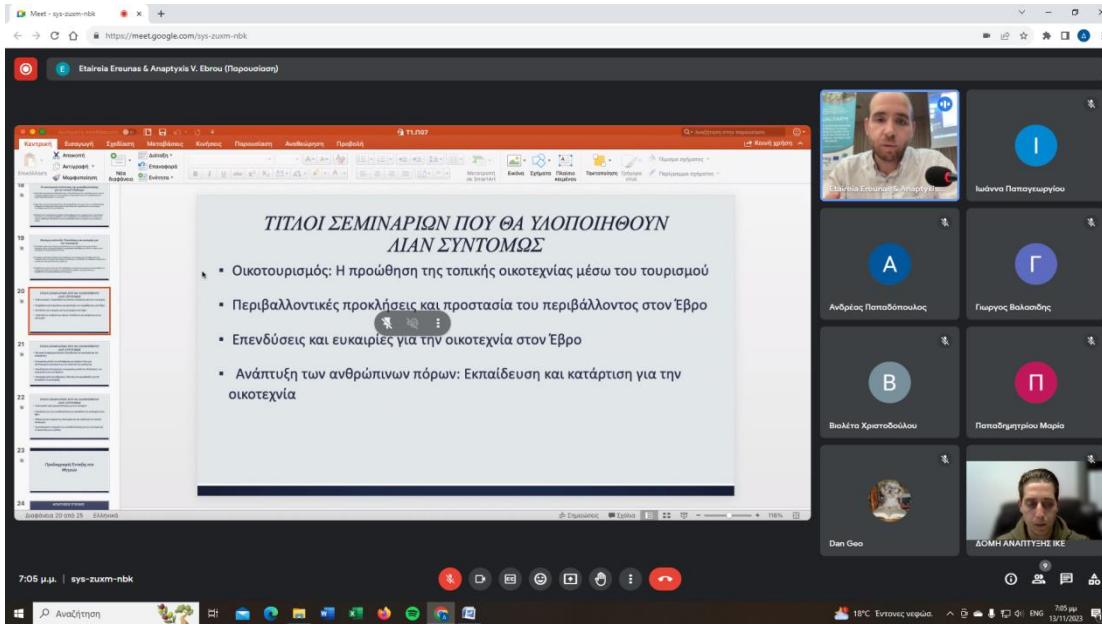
Meet - sys-zuxm-nbk

https://meet.google.com/sys-zuxm-nbk

Etaireia Ereunas & Anaptyxis V. Ebrou (Παρουσίαση)

Τ1.ΠΟ7

Κεντρική Εισαγωγή Σχεδίαση Μεταβάσεις Κινήσεις Παρουσίαση Αναθεώρηση Προβολή

Κοινή χρήση

ΤΙΤΛΟΙ ΣΕΜΙΝΑΡΙΩΝ ΠΟΥ ΘΑ ΥΛΟΠΟΙΗΘΟΥΝ ΛΙΑΝ ΣΥΝΤΟΜΩΣ

▪ Οικοτουρισμός: Η προώθηση της τοπικής οικοτεχνίας μέσω του τουρισμού

▪ Περιβαλλοντικές προκλήσεις και προστασία του περιβάλλοντος στον Έβρο

▪ Επενδύσεις και ευκαιρίες για την οικοτεχνία στον Έβρο

▪ Ανάπτυξη των ανθρώπινων πόρων: Εκπαίδευση και κατάρτιση για την οικοτεχνία

Διαφάνεια 20 από 25 Ελληνικά

Σημειώσεις Σχόλια 116%

Etaireia Ereunas & Anaptyxis

Ιωάννα Παπαγεωργίου

Ανδρέας Παπαδόπουλος

Γιωργος Βαλασιδης

Βιολέτα Χριστοδούλου

Παπαδημητρίου Μαρία

Dan Geo

ΔΟΜΗ ΑΝΑΠΤΥΞΗΣ ΙΚΕ

7:05 μ.μ. | sys-zuxm-nbk

Αναζήτηση

18°C Έντονες νεφώσ. ENG 7:05 μμ 13/11/2023